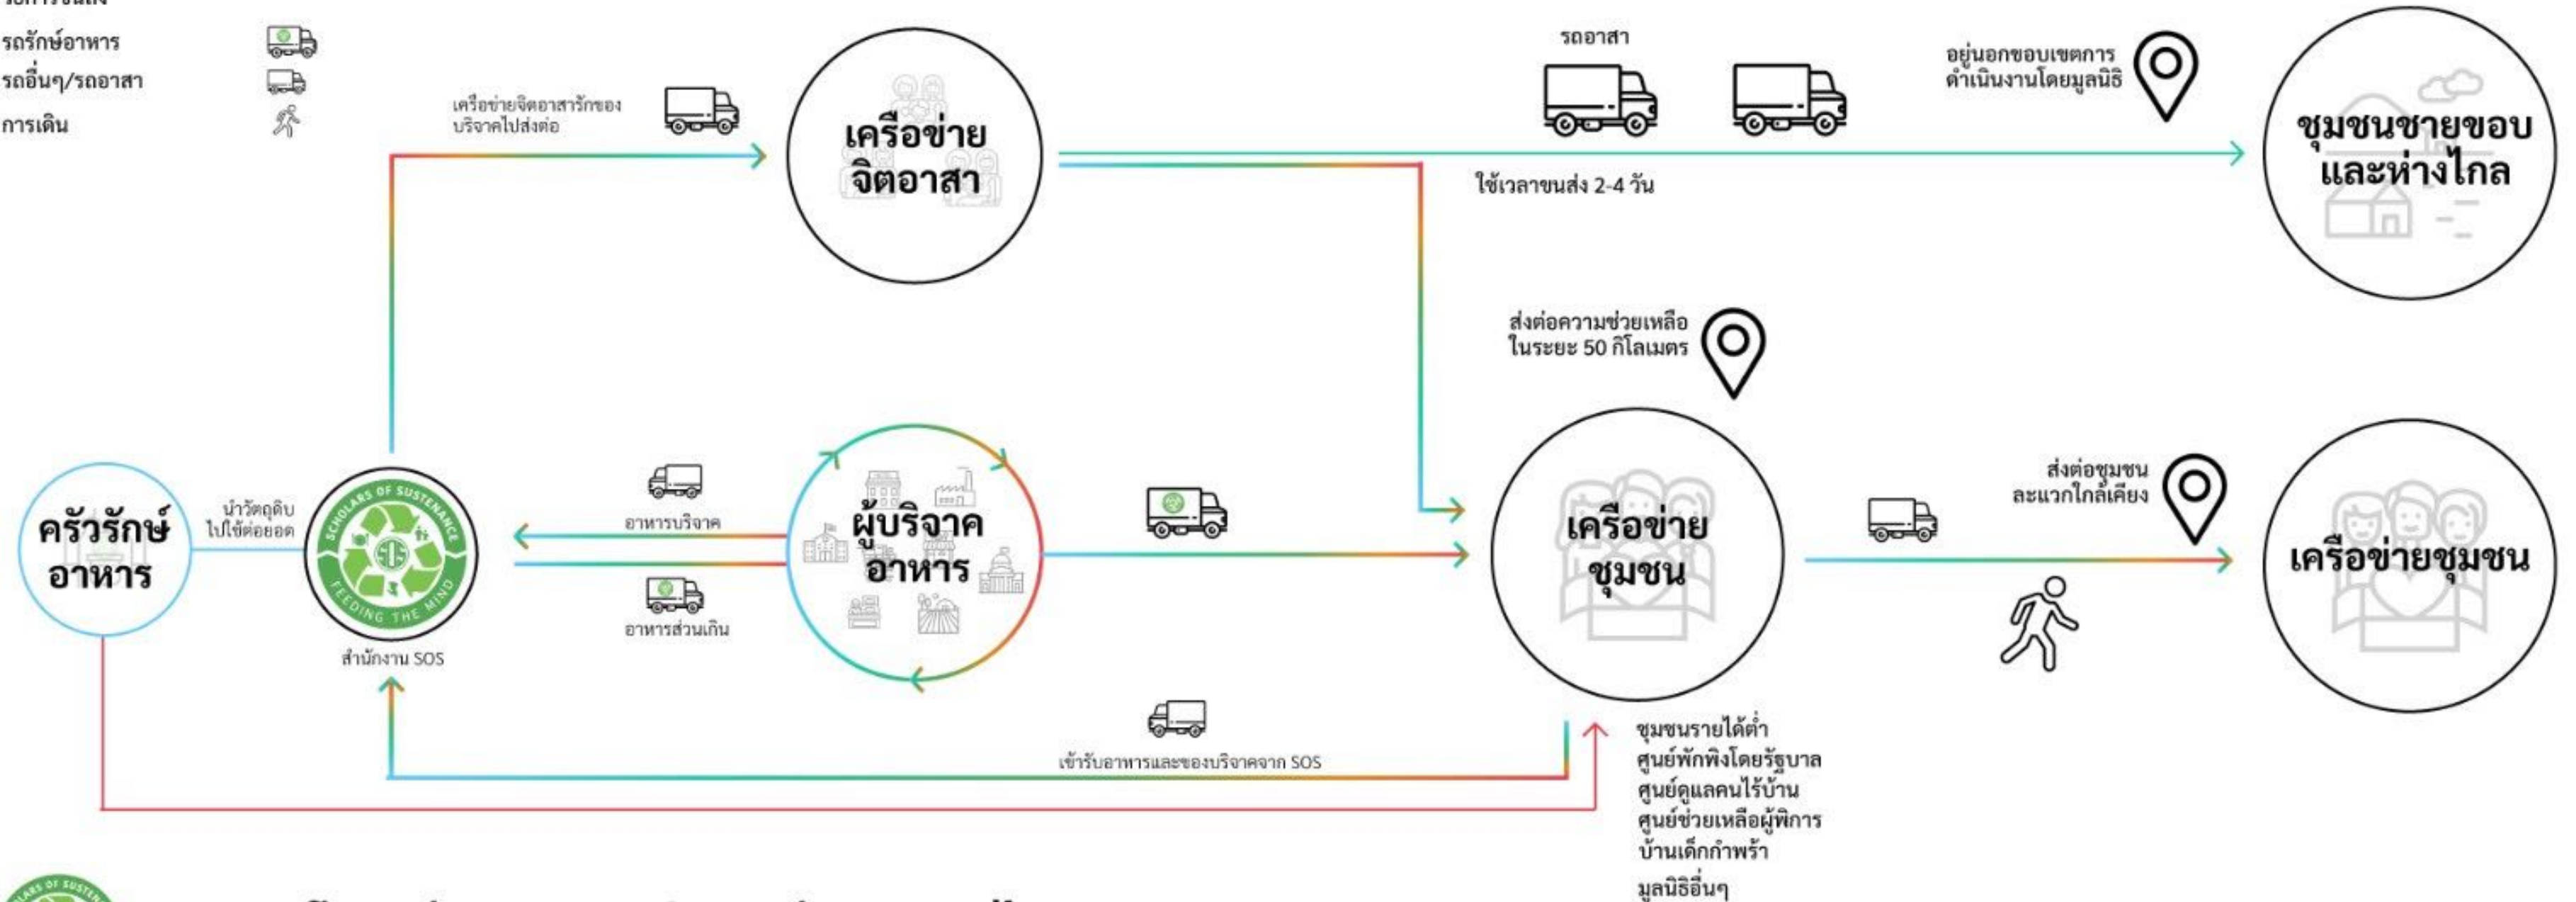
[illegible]
รถรักษ์อาหาร
รถอื่นๆ/รถอาสา
การเดิน

เครือข่ายจิตอาสารักของ บริจาคไปส่งต่อ

เครือข่าย จิตอาสา

รถอาสา

อยู่นอกขอบเขตการ ดำเนินงานโดยมูลนิธิ

ชุมชนชายขอบ และห่างไกล

ใช้เวลาขนส่ง 2-4 วัน

ส่งต่อความช่วยเหลือ ในระยะ 50 กิโลเมตร

ครัวรักษ์ อาหาร

นำวัตถุดิบ ไปใช้ต่อยอด

SCHOLARS OF SUSTENANCE
SOS
FEEDING THE MIND

สำนักงาน SOS

อาหารบริจาค

อาหารส่วนเกิน

ผู้บริจาค อาหาร

เครือข่าย ชุมชน

ส่งต่อชุมชน ละแวกใกล้เคียง

เครือข่ายชุมชน

เข้ารับอาหารและของบริจาคจาก SOS

ชุมชนรายได้ต่ำ
ศูนย์พักพิงโดยรัฐบาล
ศูนย์ดูแลคนไร้บ้าน
ศูนย์ช่วยเหลือผู้พิการ
บ้านเด็กกำพร้า
มูลนิธิอื่นๆ

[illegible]